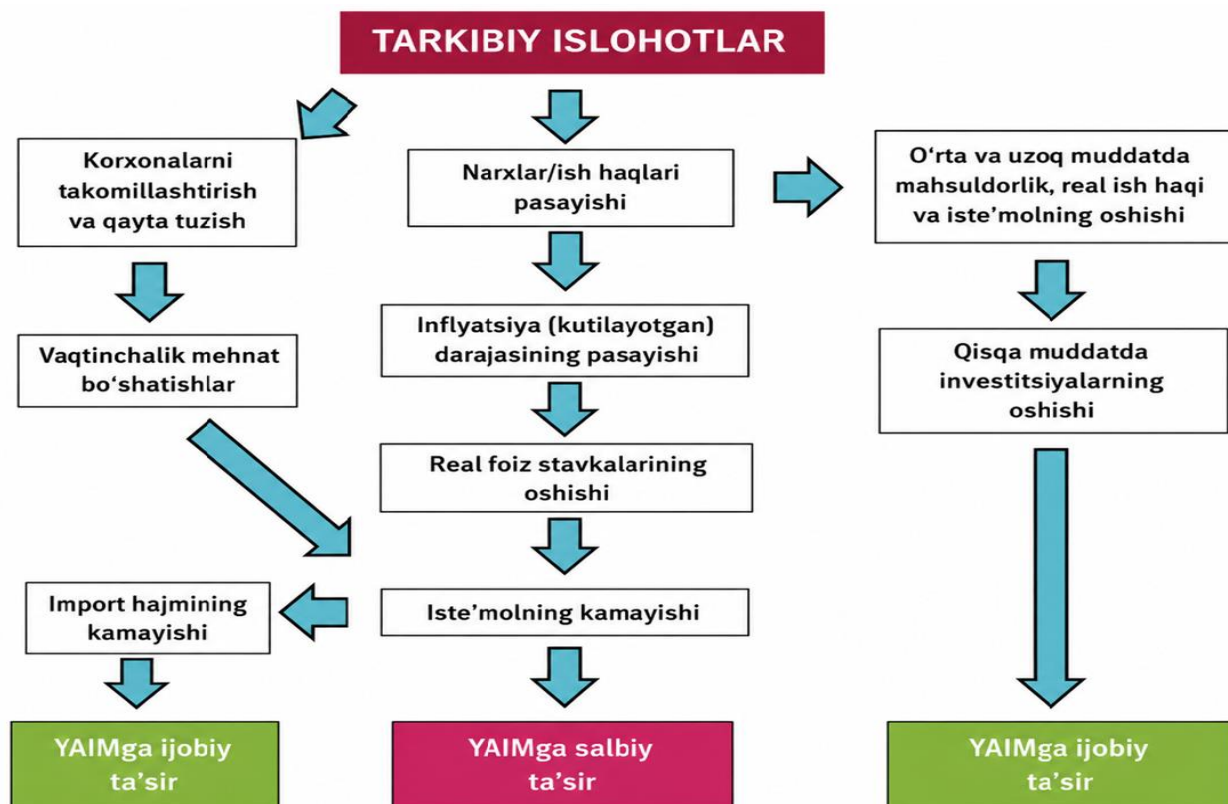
TARKIBIY ISLOHOTLAR

Korxonalarni takomillashtirish va qayta tuzish

Vaqtinchalik mehnat bo‘shatishlar

Import hajmining kamayishi

YAIMga ijobiy ta’sir

Narxlar/ish haqlari pasayishi

Inflyatsiya (kutilayotgan) darajasining pasayishi

Real foiz stavkalarining oshishi

Iste’molning kamayishi

YAIMga salbiy ta’sir

O‘rta va uzoq muddatda mahsuldorlik, real ish haqi va iste’molning oshishi

Qisqa muddatda investitsiyalarning oshishi

YAIMga ijobiy ta’sir